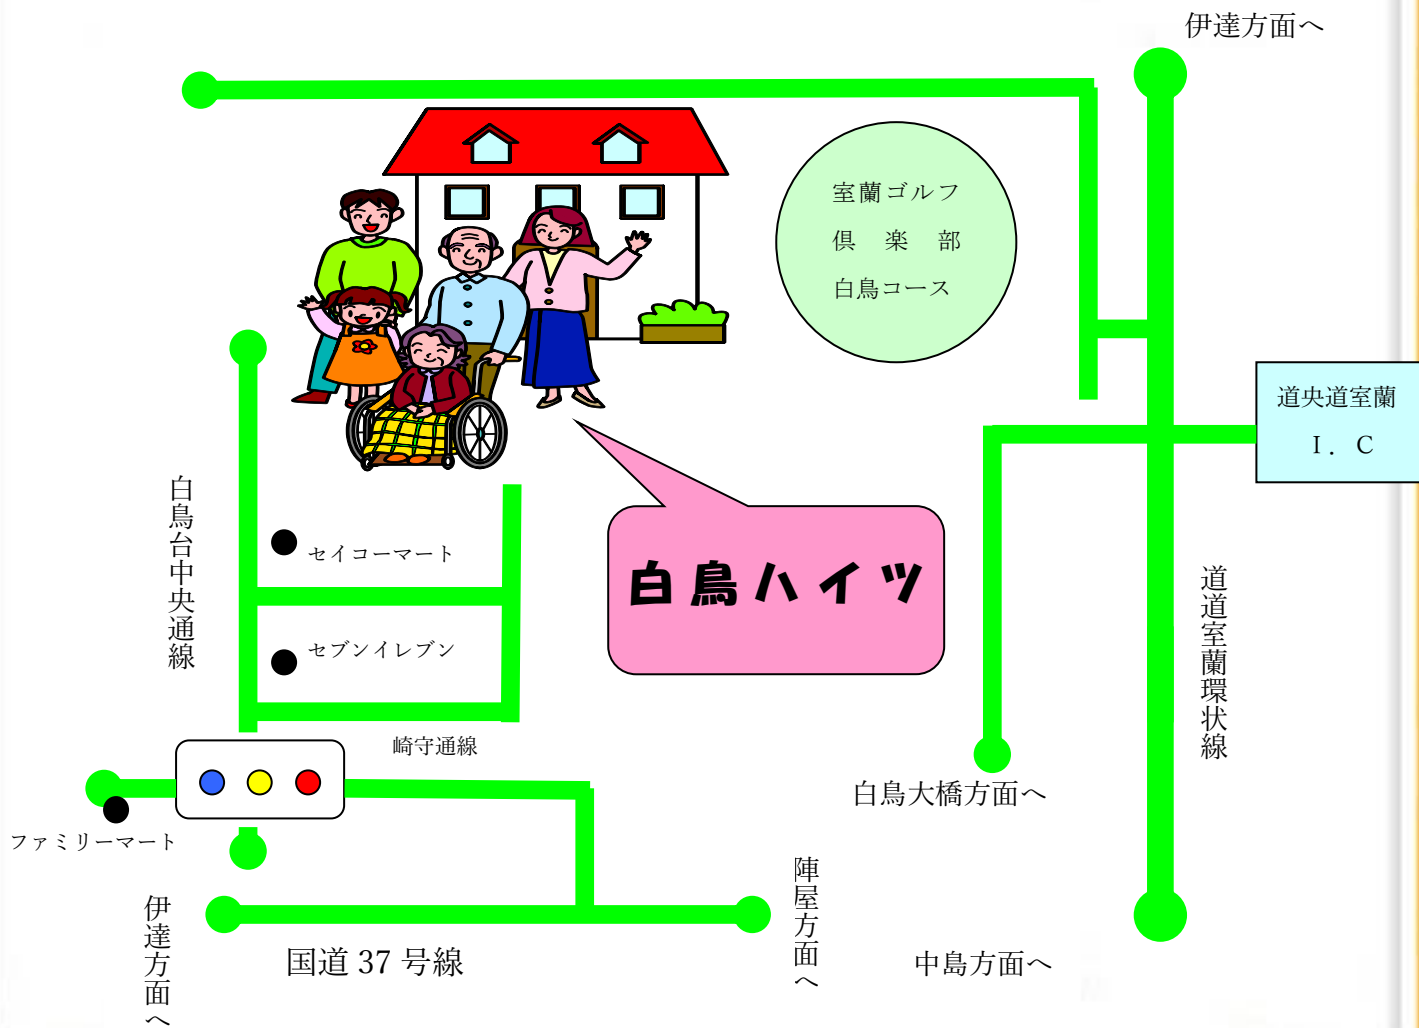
伊達方面へ

室蘭ゴルフ
倶　楽　部
白鳥コース

道央道室蘭
I．C

白鳥台中央通線

セイコーマート

セブンイレブン

白鳥ハイツ

道道室蘭環状線

崎守通線

白鳥大橋方面へ

ファミリーマート

伊達方面へ

国道 37 号線

陣屋方面へ

中島方面へ